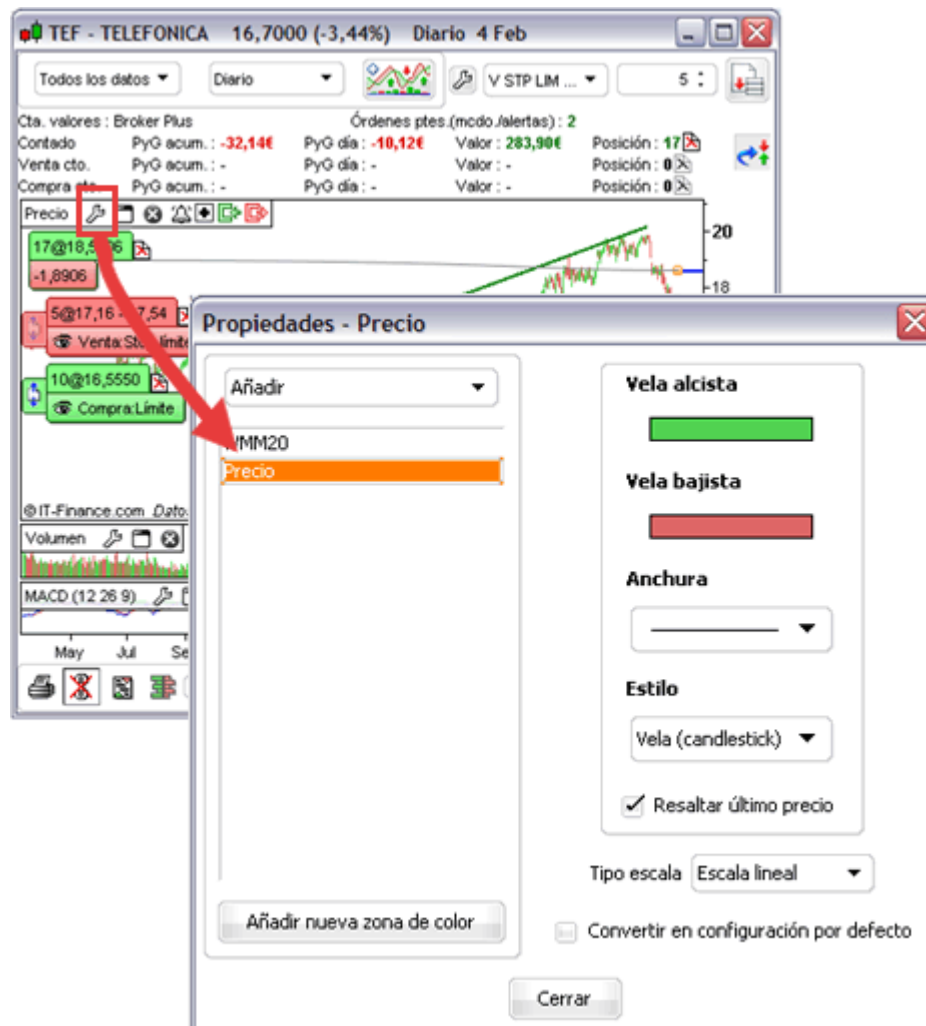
TEF - TELEFONICA 16,7000 (-3,44%) Diario 4 Feb

Todos los datos
Diario
V STP LIM ...
5

Cta. valores : Broker Plus
Órdenes ptes.(mcdo./alertas) : 2
Contado PyG acum. : -32,14€ PyG día : -10,12€ Valor : 283,90€ Posición : 17
Venta cto. PyG acum. : - PyG día : - Valor : - Posición : 0
Compra cto. PyG acum. : - PyG día : - Valor : - Posición : 0

Precio
20
17@18,5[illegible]6
-1,8906
18
5@17,16 - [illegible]7,54
Venta:St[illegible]
10@16,5550
Compra:Límite

©IT-Finance.com Dat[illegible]
Volumen
MACD (12 26 9)
May Jul Se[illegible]

Propiedades - Precio

Añadir
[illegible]MM20
Precio

Añadir nueva zona de color

Vela alcista
Vela bajista
Anchura
Estilo
Vela (candlestick)
Resaltar último precio

Tipo escala Escala lineal
Convertir en configuración por defecto

Cerrar